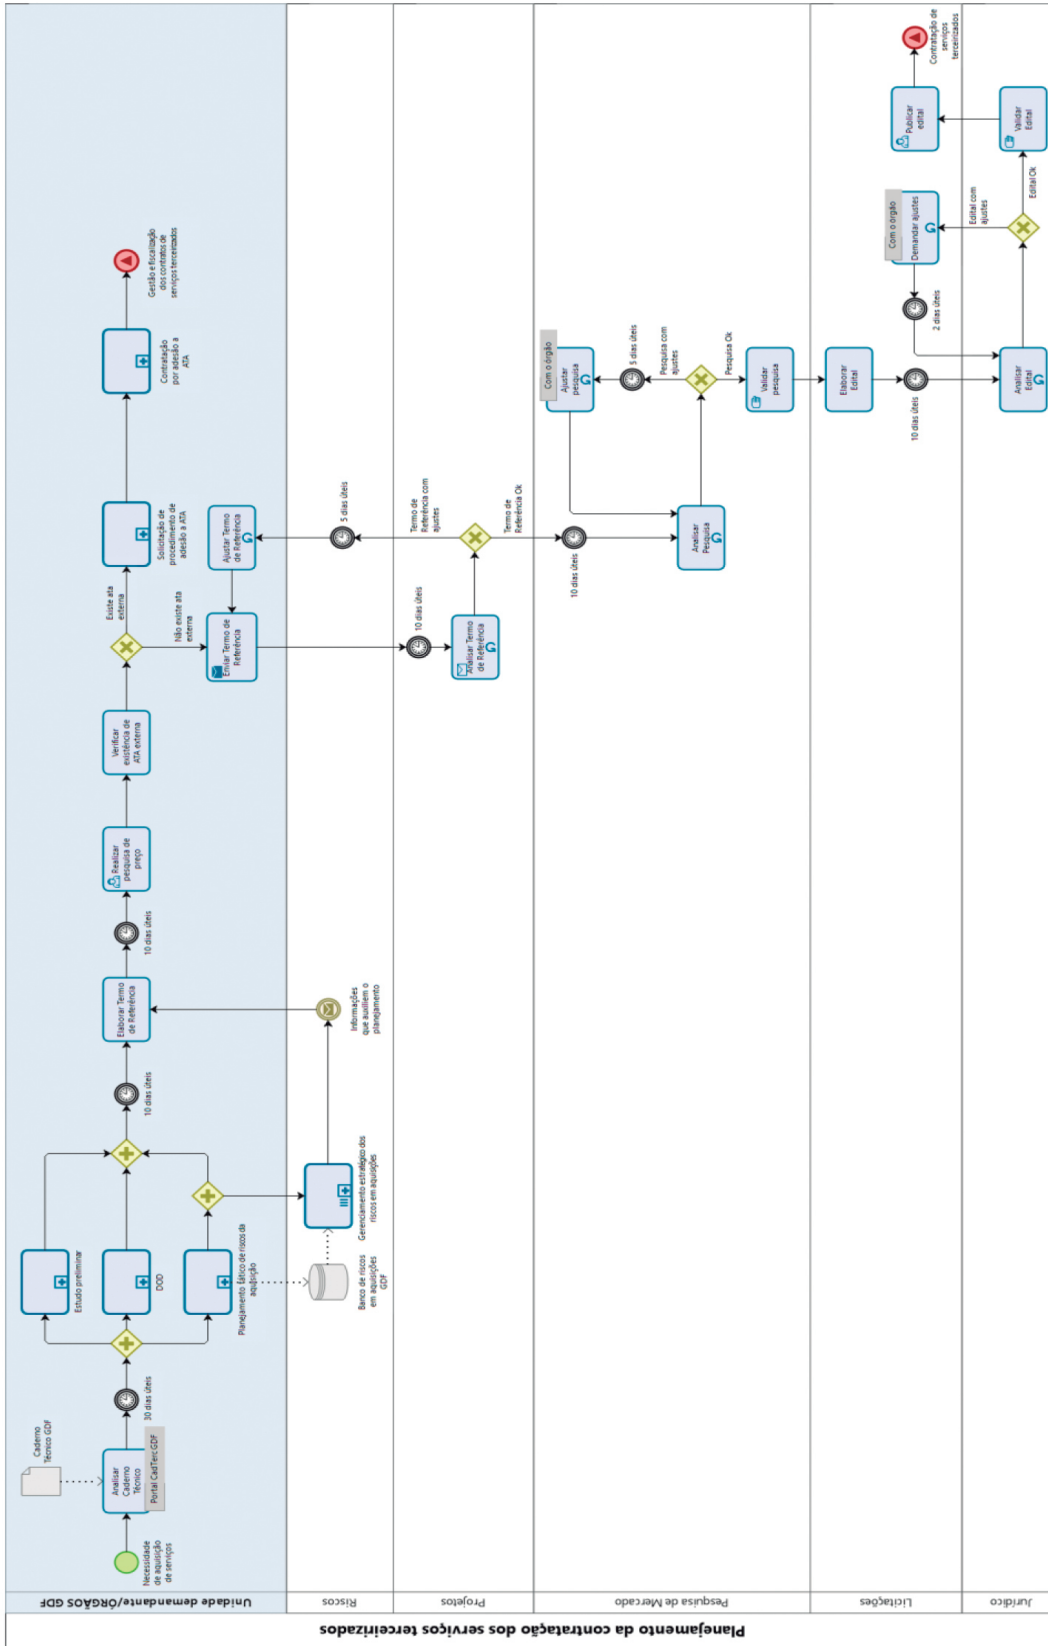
Planejamento da contratação dos serviços terceirizados

Unidade demandante/ÓRGÃOS GDF

Riscos

Projetos

Pesquisa de Mercado

Licitações

Jurídico

Necessidade de aquisição de serviços

Caderno Técnico GDF

Analisar Caderno Técnico

Portal CadTerc GDF

30 dias úteis

Estudo preliminar

DOD

Planejamento tático de riscos da aquisição

Banco de riscos em aquisições GDF

Gerenciamento estratégico dos riscos em aquisições

Informações que auxiliem o planejamento

10 dias úteis

Elaborar Termo de Referência

10 dias úteis

Realizar pesquisa de preço

Verificar existência de ATA externa

Existe ata externa

Não existe ata externa

Emitir Termo de Referência

Ajustar Termo de Referência

Solicitação de procedimento de adesão à ATA

Contratação por adesão à ATA

Gestão e fiscalização dos contratos de serviços terceirizados

5 dias úteis

10 dias úteis

Analisar Termo de Referência

Termo de Referência com ajustes

Termo de Referência Ok

10 dias úteis

Analisar Pesquisa

Com o órgão

Ajustar pesquisa

5 dias úteis

Pesquisa com ajustes

Pesquisa Ok

Validar pesquisa

Elaborar Edital

10 dias úteis

Analisar Edital

2 dias úteis

Com o órgão

Demandar ajustes

Edital com ajustes

Edital Ok

Validar Edital

Publicar edital

Contratação de serviços terceirizados